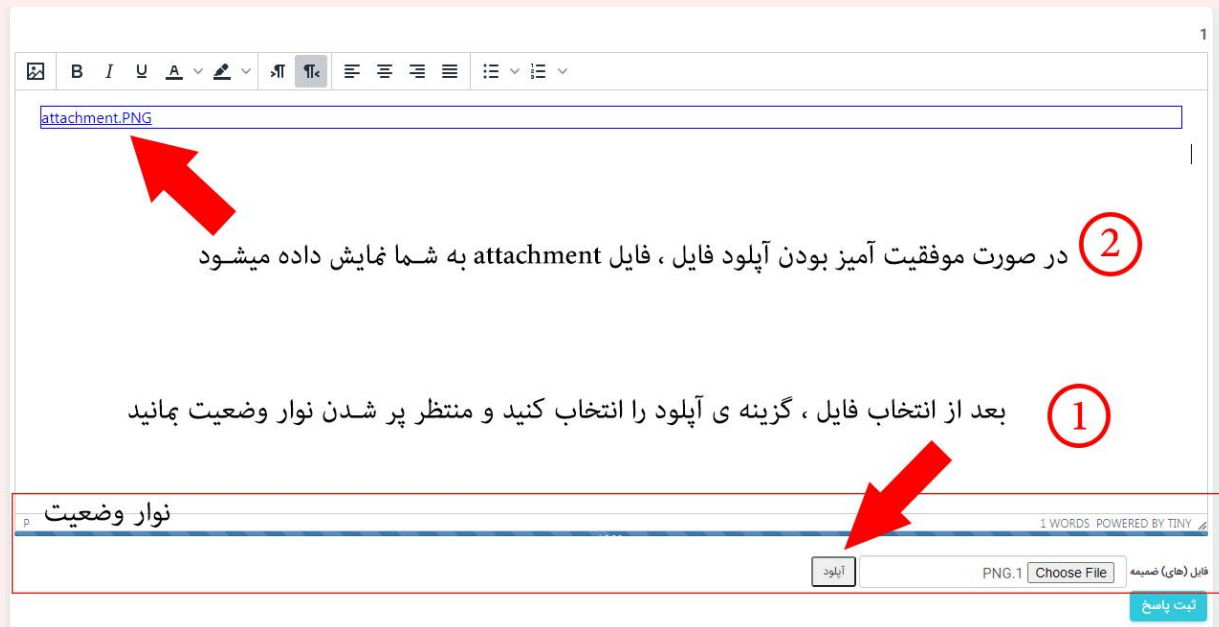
1

B I U A

attachment.PNG

2 در صورت موفقیت آمیز بودن آپلود فایل ، فایل attachment به شما نمایش داده میشود

1 بعد از انتخاب فایل ، گزینه ی آپلود را انتخاب کنید و منتظر پر شدن نوار وضعیت بمانید

نوار وضعیت

P

1 WORDS POWERED BY TINY

فایل (های) ضمیمه Choose File PNG.1 آپلود

ثبت پاسخ